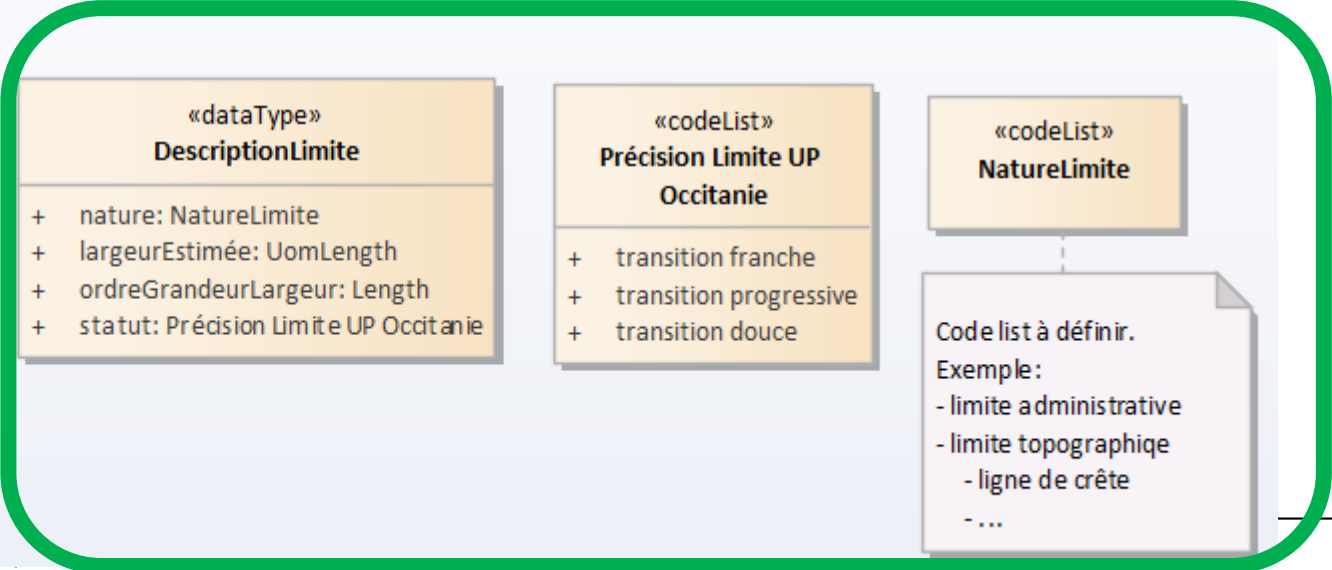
«dataType»
DescriptionLimite

+ nature: NatureLimite
+ largeurEstimée: UomLength
+ ordreGrandeurLargeur: Length
+ statut: Précision Limite UP Occitanie

«codeList»
Précision Limite UP Occitanie

+ transition franche
+ transition progressive
+ transition douce

«codeList»
NatureLimite

Code list à définir.
Exemple:
- limite administrative
- limite topographiqe
- ligne de crête
- ...